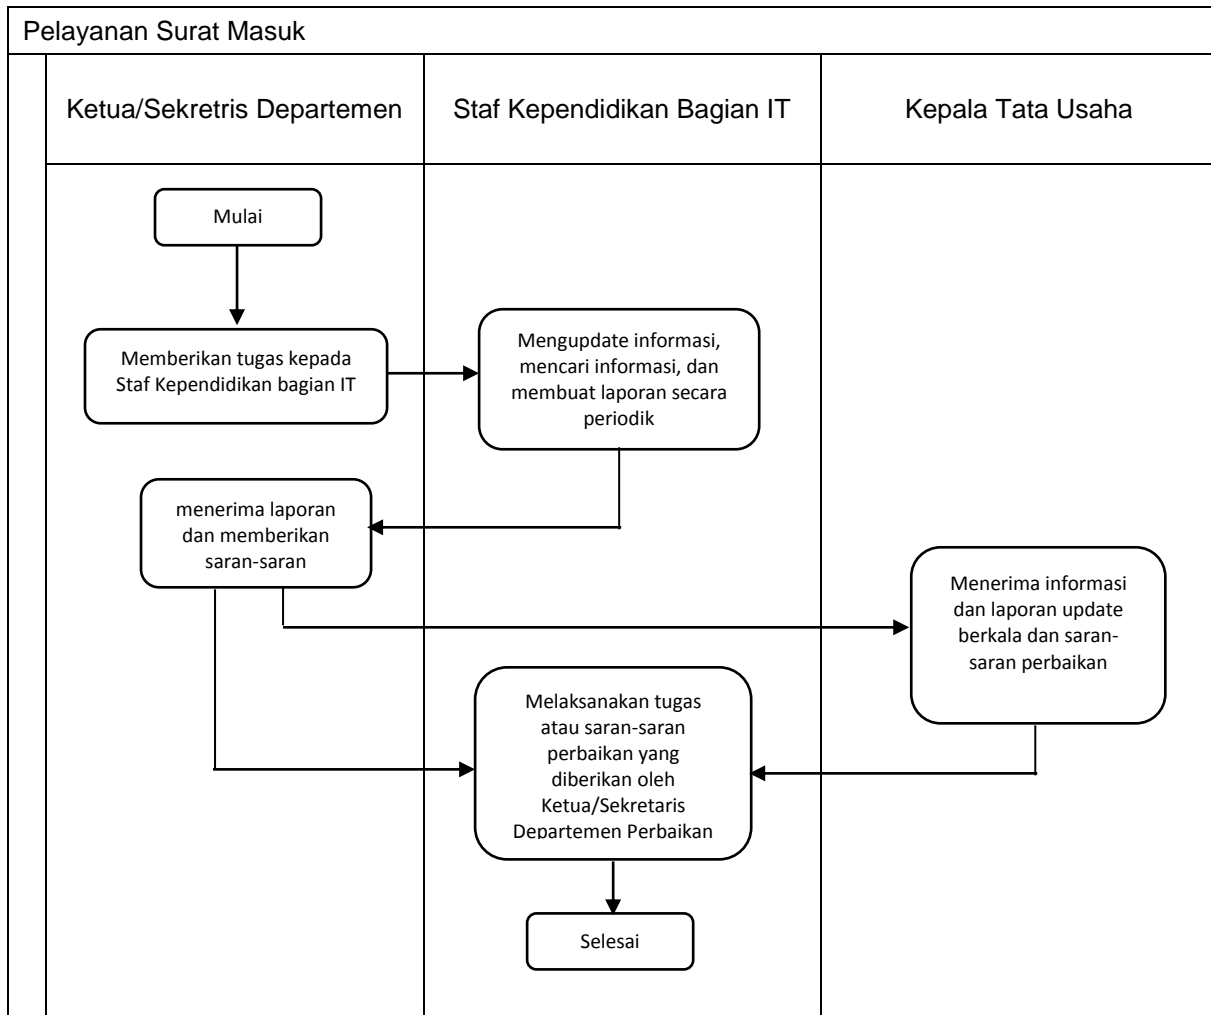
Pelayanan Surat Masuk

Ketua/Sekretris Departemen

Staf Kependidikan Bagian IT

Kepala Tata Usaha

Mulai

Memberikan tugas kepada Staf Kependidikan bagian IT

Mengupdate informasi, mencari informasi, dan membuat laporan secara periodik

menerima laporan dan memberikan saran-saran

Menerima informasi dan laporan update berkala dan saran-saran perbaikan

Melaksanakan tugas atau saran-saran perbaikan yang diberikan oleh Ketua/Sekretaris Departemen Perbaikan

Selesai